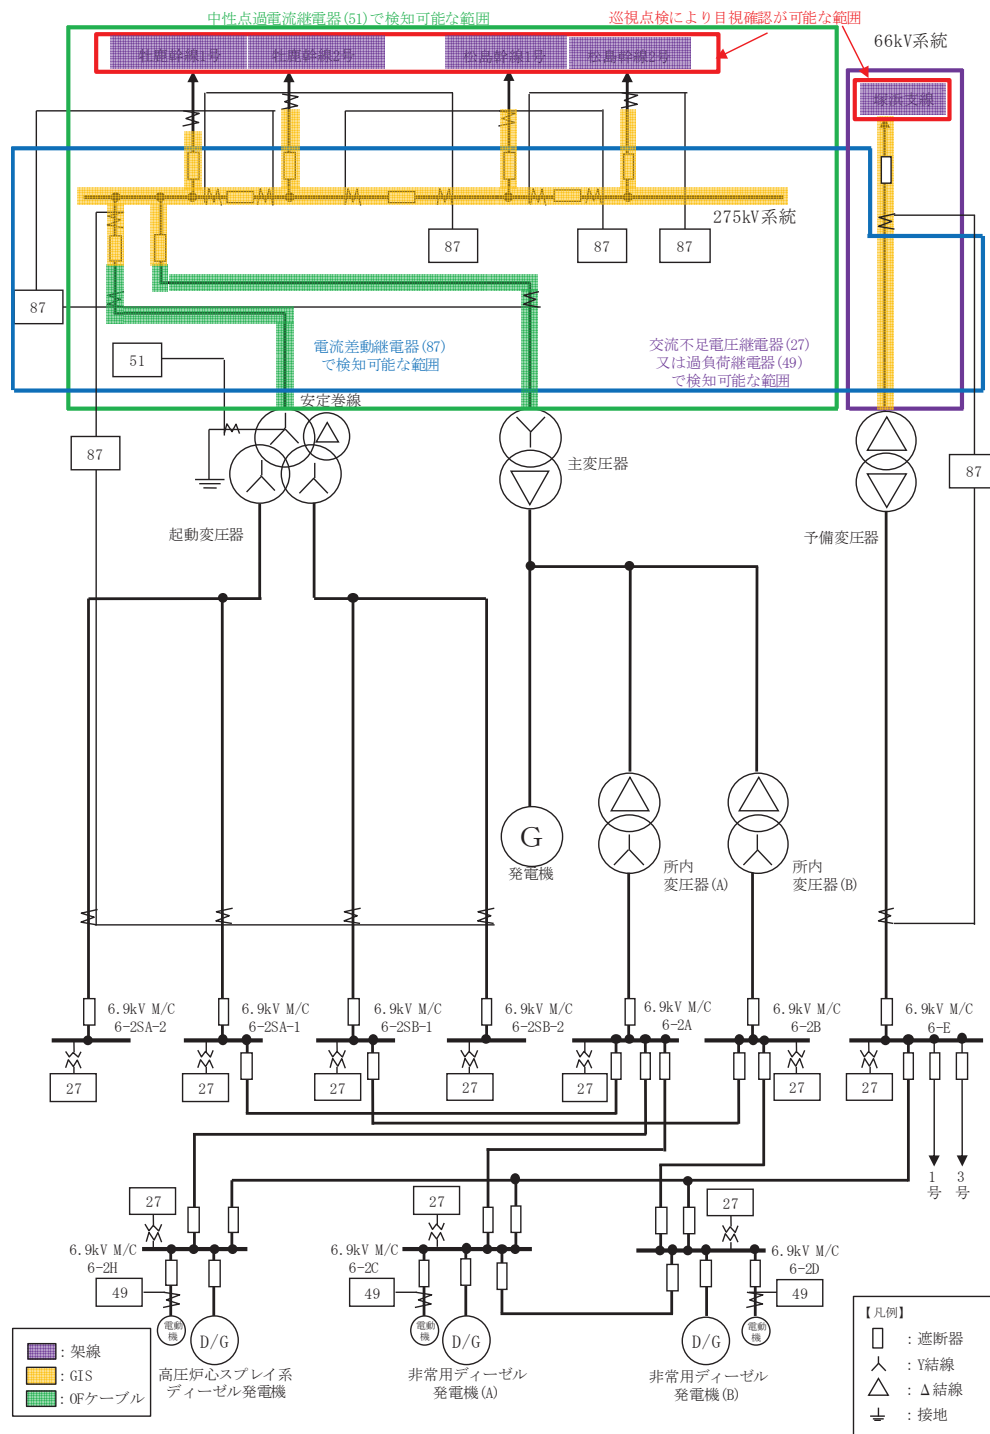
中性点過電流継電器(51)で検知可能な範囲

巡視点検により目視確認が可能な範囲

66kV系統

牡鹿幹線1号　牡鹿幹線2号　松島幹線1号　松島幹線2号

塚浜支線

275kV系統

87　87　87

87

51

電流差動継電器(87)
で検知可能な範囲

交流不足電圧継電器(27)
又は過負荷継電器(49)
で検知可能な範囲

安定巻線

87

主変圧器

87

起動変圧器

予備変圧器

G
発電機

所内
変圧器(A)

所内
変圧器(B)

6.9kV M/C
6-2SA-2

6.9kV M/C
6-2SA-1

6.9kV M/C
6-2SB-1

6.9kV M/C
6-2SB-2

6.9kV M/C
6-2A

6.9kV M/C
6-2B

6.9kV M/C
6-E

27　27　27　27　27　27　27

1
号

3
号

27　27　27

6.9kV M/C
6-2H

6.9kV M/C
6-2C

6.9kV M/C
6-2D

49　49　49

電動機　電動機　電動機

D/G　D/G　D/G

高圧炉心スプレイ系
ディーゼル発電機

非常用ディーゼル
発電機(A)

非常用ディーゼル
発電機(B)

: 架線
: GIS
: OFケーブル

【凡例】
: 遮断器
: Y結線
: Δ結線
: 接地